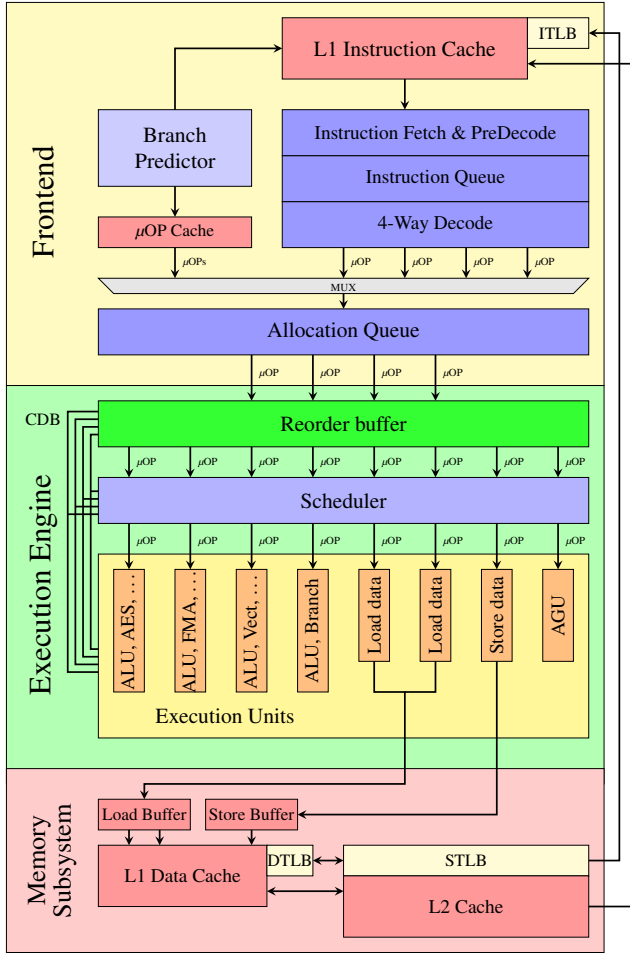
Frontend

L1 Instruction Cache
ITLB

Branch Predictor

Instruction Fetch & PreDecode

Instruction Queue

4-Way Decode

$\mu$OP Cache

$\mu$OPs
$\mu$OP
$\mu$OP
$\mu$OP
$\mu$OP

MUX

Allocation Queue

$\mu$OP
$\mu$OP
$\mu$OP
$\mu$OP

Execution Engine

CDB

Reorder buffer

$\mu$OP
$\mu$OP
$\mu$OP
$\mu$OP
$\mu$OP
$\mu$OP
$\mu$OP
$\mu$OP

Scheduler

$\mu$OP
$\mu$OP
$\mu$OP
$\mu$OP
$\mu$OP
$\mu$OP
$\mu$OP
$\mu$OP

ALU, AES, ...
ALU, FMA, ...
ALU, Vect, ...
ALU, Branch
Load data
Load data
Store data
AGU

Execution Units

Memory Subsystem

Load Buffer
Store Buffer

L1 Data Cache
DTLB

STLB

L2 Cache